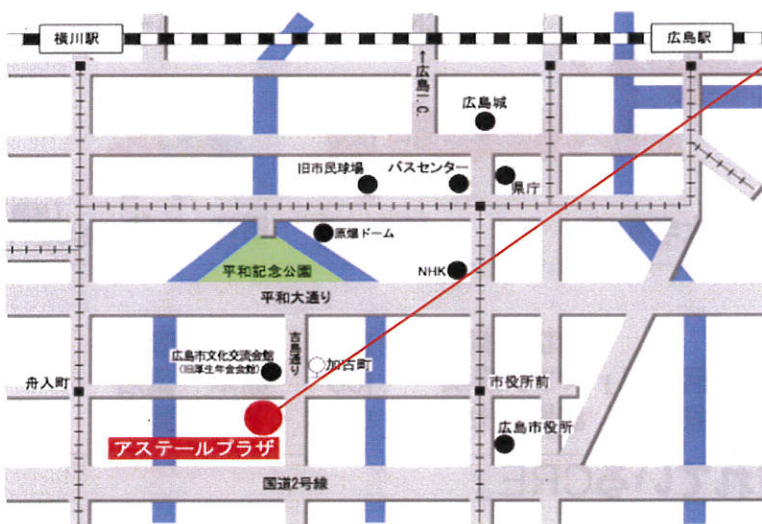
横川駅
広島駅
広島I.C.
広島城
旧市民球場
バスセンター
県庁
原爆ドーム
平和記念公園
NHK
平和大通り
吉島通り
広島市文化交流会館
(旧厚生年金会館)
加古町
舟入町
市役所前
広島市役所
アステールプラザ
国道2号線